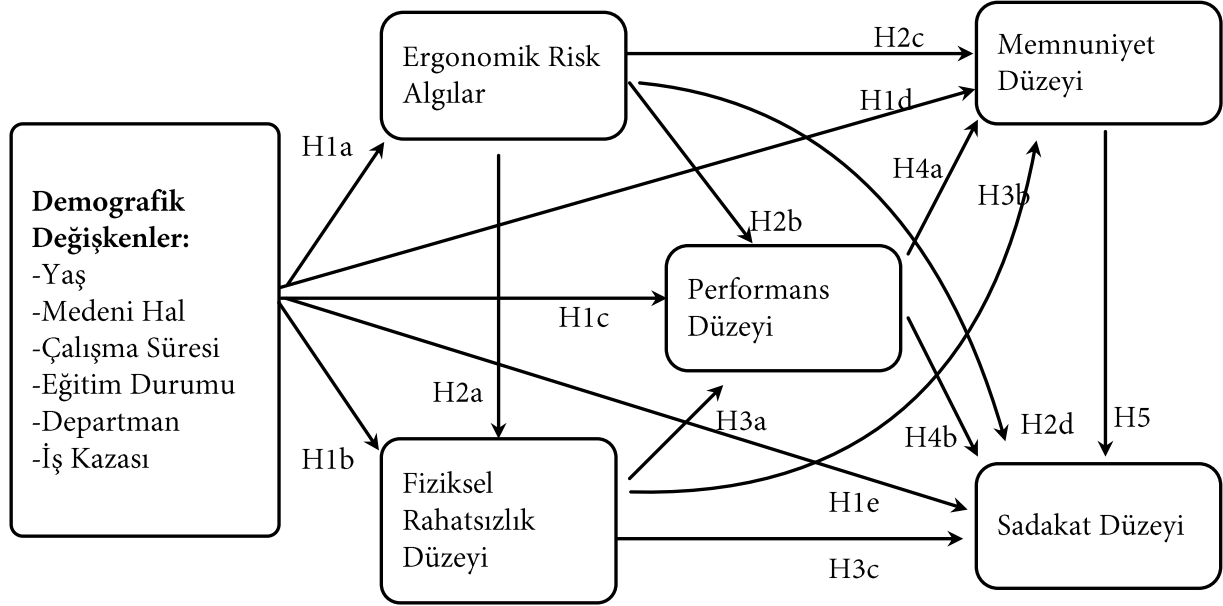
Ergonomik Risk Algılar

H2c

Memnuniyet Düzeyi

H1d

H1a

H4a

H3b

Demografik Değişkenler:
-Yaş
-Medeni Hal
-Çalışma Süresi
-Eğitim Durumu
-Departman
-İş Kazası

H2b

Performans Düzeyi

H1c

H2a

H3a

H4b

H2d

H5

H1b

Fiziksel Rahatsızlık Düzeyi

H1e

Sadakat Düzeyi

H3c